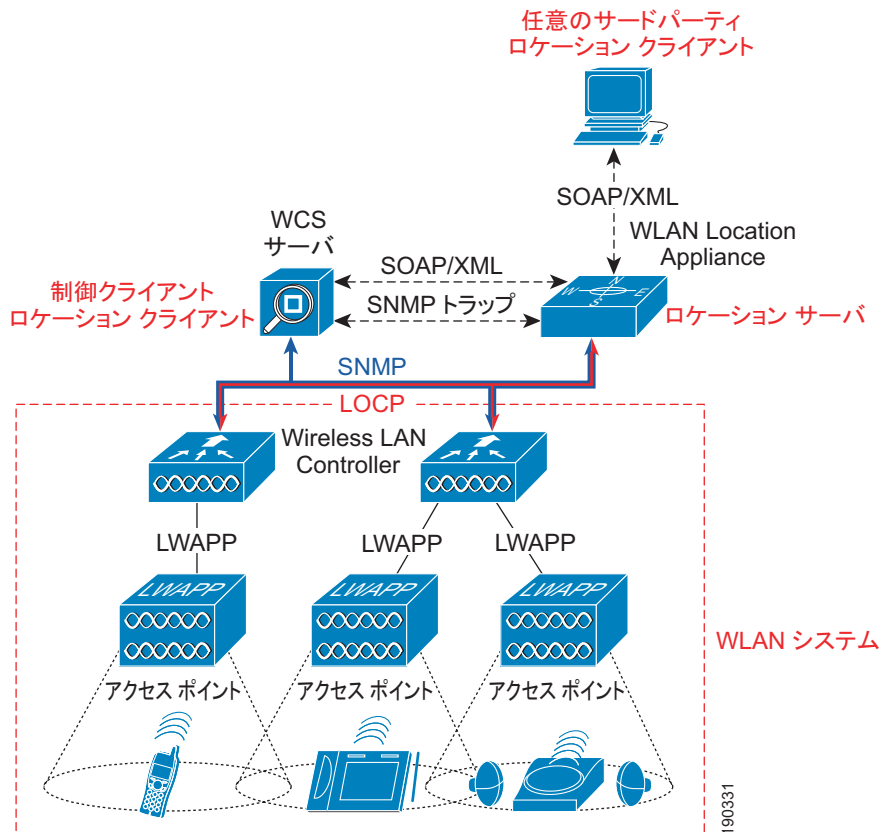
任意のサードパーティ
ロケーション クライアント

SOAP/XML

WLAN Location
Appliance

WCS
サーバ

制御クライアント
ロケーション クライアント

SOAP/XML

SNMP トラップ

ロケーション サーバ

SNMP

LOCP

Wireless LAN
Controller

LWAPP

LWAPP

LWAPP

LWAPP

LWAPP

LWAPP

WLAN システム

アクセス ポイント

アクセス ポイント

アクセス ポイント

190331